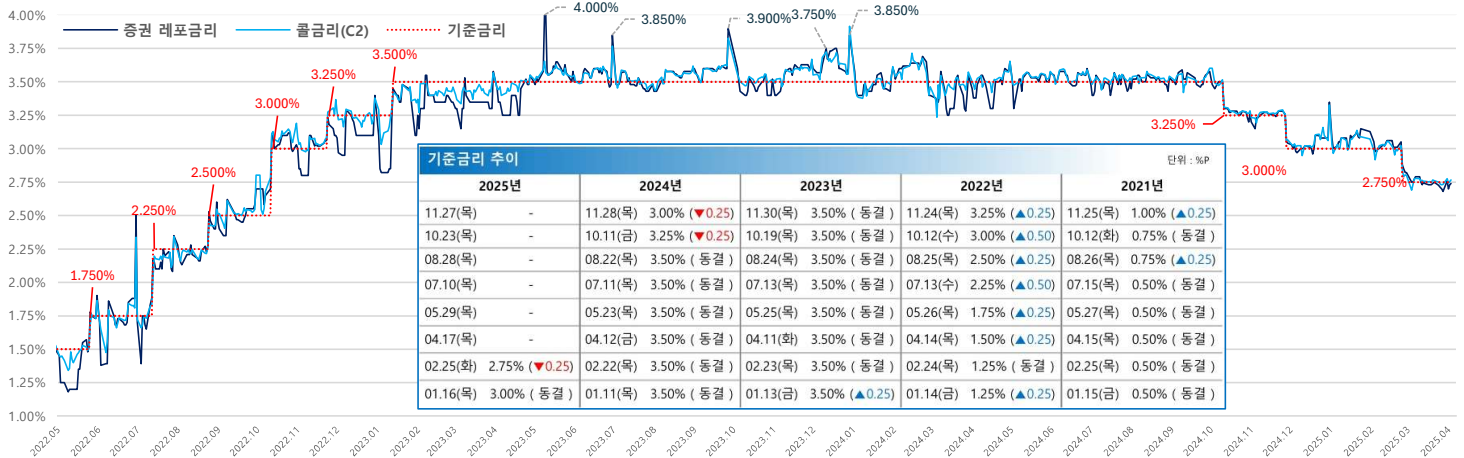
4.00%
3.75%
3.50%
3.25%
3.00%
2.75%
2.50%
2.25%
2.00%
1.75%
1.50%
1.25%
1.00%

증권 레포금리　콜금리(C2)　기준금리

4.000%　3.850%　3.900%　3.750%　3.850%
3.500%
3.250%
3.000%
2.500%
2.250%
1.750%
3.250%
3.000%
2.750%

기준금리 추이
단위 : %P

| 2025년 | | 2024년 | | 2023년 | | 2022년 | | 2021년 | |
|---|---|---|---|---|---|---|---|---|---|
| 11.27(목) | - | 11.28(목) | 3.00% (▼0.25) | 11.30(목) | 3.50% ( 동결 ) | 11.24(목) | 3.25% (▲0.25) | 11.25(목) | 1.00% (▲0.25) |
| 10.23(목) | - | 10.11(금) | 3.25% (▼0.25) | 10.19(목) | 3.50% ( 동결 ) | 10.12(수) | 3.00% (▲0.50) | 10.12(화) | 0.75% ( 동결 ) |
| 08.28(목) | - | 08.22(목) | 3.50% ( 동결 ) | 08.24(목) | 3.50% ( 동결 ) | 08.25(목) | 2.50% (▲0.25) | 08.26(목) | 0.75% (▲0.25) |
| 07.10(목) | - | 07.11(목) | 3.50% ( 동결 ) | 07.13(목) | 3.50% ( 동결 ) | 07.13(수) | 2.25% (▲0.50) | 07.15(목) | 0.50% ( 동결 ) |
| 05.29(목) | - | 05.23(목) | 3.50% ( 동결 ) | 05.25(목) | 3.50% ( 동결 ) | 05.26(목) | 1.75% (▲0.25) | 05.27(목) | 0.50% ( 동결 ) |
| 04.17(목) | - | 04.12(금) | 3.50% ( 동결 ) | 04.11(화) | 3.50% ( 동결 ) | 04.14(목) | 1.50% (▲0.25) | 04.15(목) | 0.50% ( 동결 ) |
| 02.25(화) | 2.75% (▼0.25) | 02.22(목) | 3.50% ( 동결 ) | 02.23(목) | 3.50% ( 동결 ) | 02.24(목) | 1.25% ( 동결 ) | 02.25(목) | 0.50% ( 동결 ) |
| 01.16(목) | 3.00% ( 동결 ) | 01.11(목) | 3.50% ( 동결 ) | 01.13(금) | 3.50% (▲0.25) | 01.14(금) | 1.25% (▲0.25) | 01.15(금) | 0.50% ( 동결 ) |

2022.05 2022.06 2022.07 2022.08 2022.09 2022.10 2022.11 2022.12 2023.01 2023.02 2023.03 2023.04 2023.05 2023.06 2023.07 2023.08 2023.09 2023.10 2023.11 2023.12 2024.01 2024.02 2024.03 2024.04 2024.05 2024.06 2024.07 2024.08 2024.09 2024.10 2024.11 2024.12 2025.01 2025.02 2025.03 2025.04